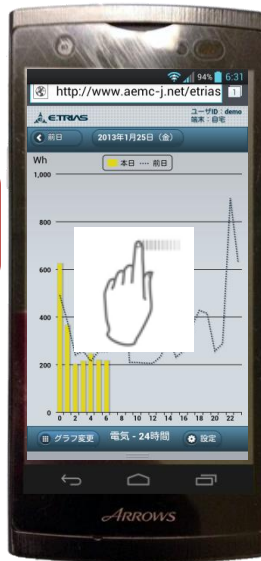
94% 6:31

http://www.aemc-j.net/etrias 1

ETRIAS

ユーザID：demo
端末：自宅

前日

2013年1月25日（金）

Wh

本日 前日

1,000

800

600

400

200

0

0 2 4 6 8 10 12 14 16 18 20 22

グラフ変更

電気 - 24時間

設定

ARROWS